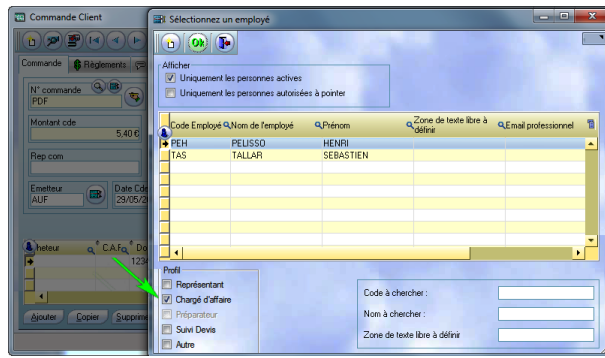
Commande Client

Commande
Règlements

N° commande
PDF

Montant cde
5,40 €

Rep com

Emetteur
AUF

Date Cde
29/05/2

heteur
C.A.Fo.
Do
1234

Ajouter
Copier
Supprime

Sélectionnez un employé

Afficher
Uniquement les personnes actives
Uniquement les personnes autorisées à pointer

| Code Employé | Nom de l'employé | Prénom | Zone de texte libre à définir | Email professionnel |
|---|---|---|---|---|
| PEH | PELISSO | HENRI | | |
| TAS | TALLAR | SEBASTIEN | | |

Profil
Représentant
Chargé d'affaire
Préparateur
Suivi Devis
Autre

Code à chercher :
Nom à chercher :
Zone de texte libre à définir